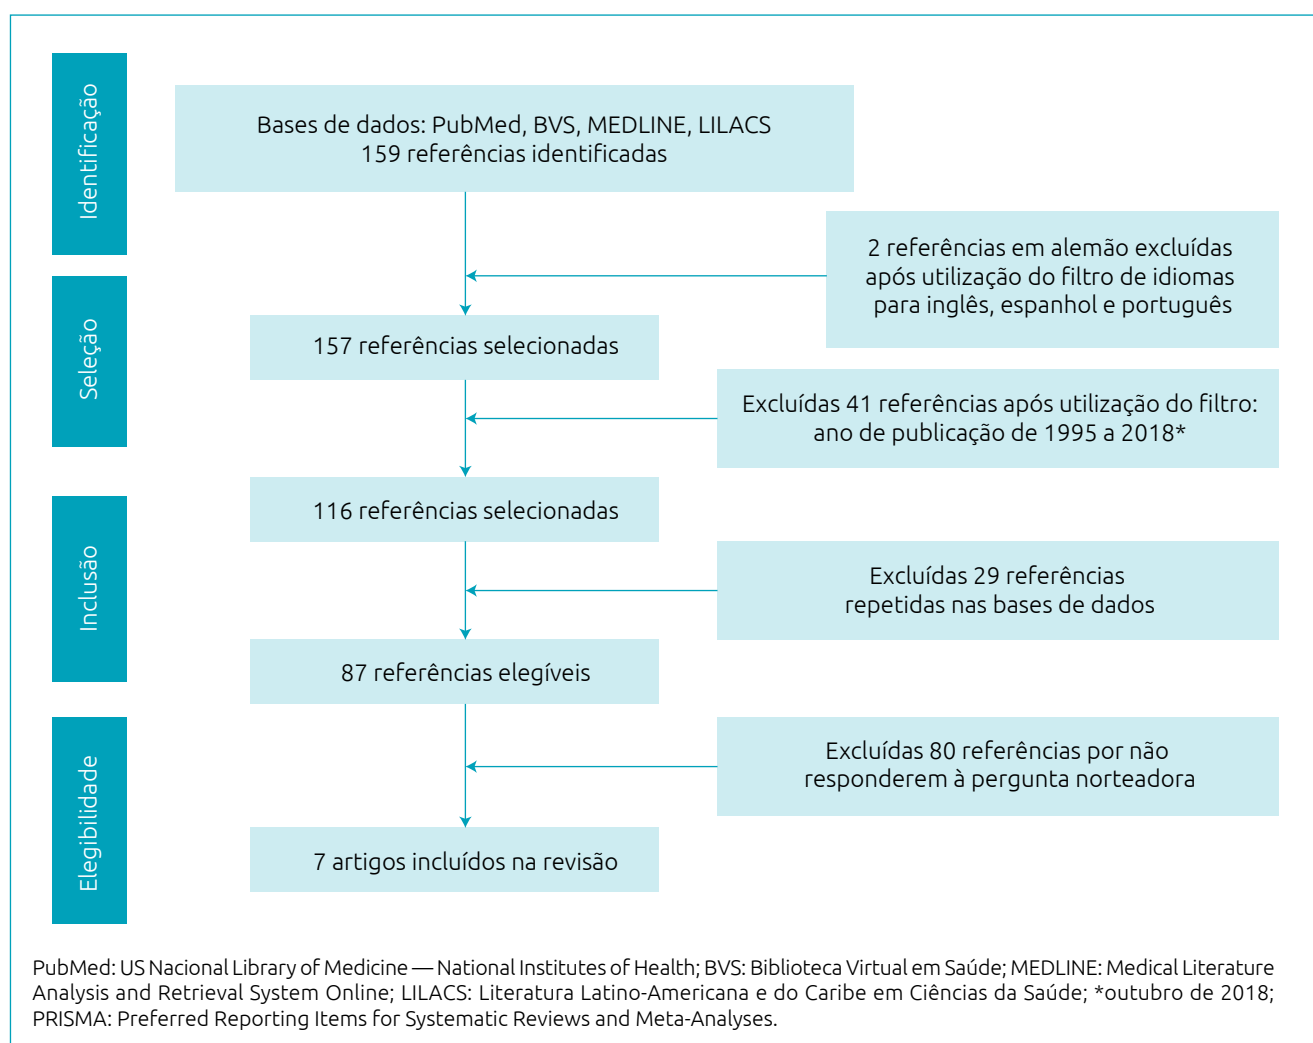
Identificação

Bases de dados: PubMed, BVS, MEDLINE, LILACS
159 referências identificadas

2 referências em alemão excluídas após utilização do filtro de idiomas para inglês, espanhol e português

Seleção

157 referências selecionadas

Excluídas 41 referências após utilização do filtro: ano de publicação de 1995 a 2018*

116 referências selecionadas

Inclusão

Excluídas 29 referências repetidas nas bases de dados

87 referências elegíveis

Elegibilidade

Excluídas 80 referências por não responderem à pergunta norteadora

7 artigos incluídos na revisão

PubMed: US Nacional Library of Medicine — National Institutes of Health; BVS: Biblioteca Virtual em Saúde; MEDLINE: Medical Literature Analysis and Retrieval System Online; LILACS: Literatura Latino-Americana e do Caribe em Ciências da Saúde; *outubro de 2018; PRISMA: Preferred Reporting Items for Systematic Reviews and Meta-Analyses.